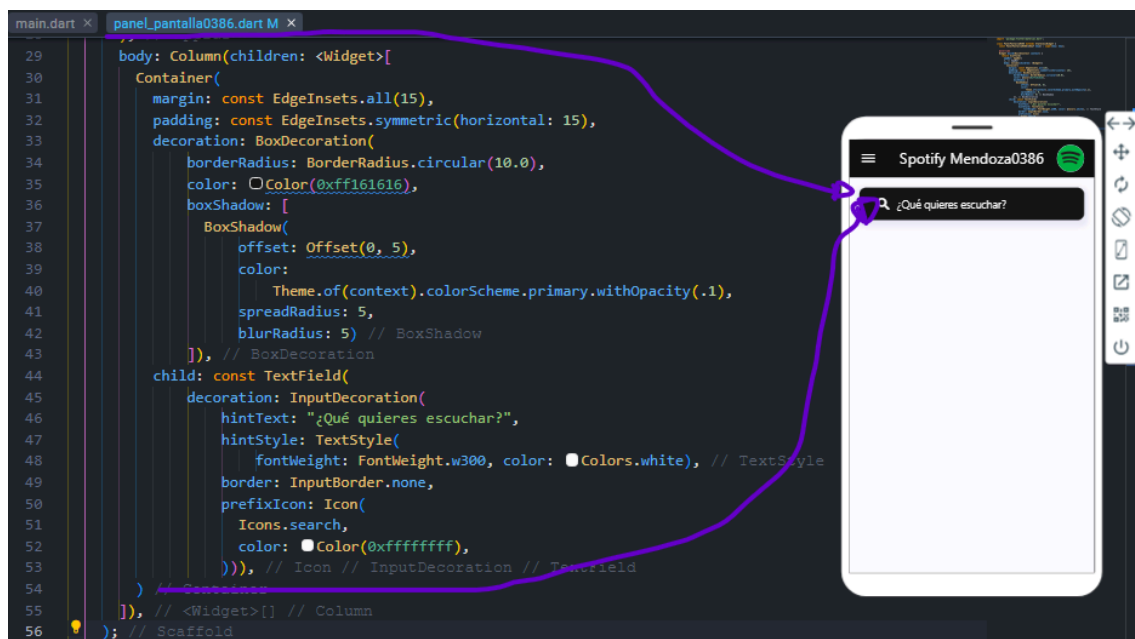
main.dart ×   panel_pantalla0386.dart M ×

29   body: Column(children: <Widget>[
30     Container(
31       margin: const EdgeInsets.all(15),
32       padding: const EdgeInsets.symmetric(horizontal: 15),
33       decoration: BoxDecoration(
34         borderRadius: BorderRadius.circular(10.0),
35         color: Color(0xff161616),
36         boxShadow: [
37           BoxShadow(
38             offset: Offset(0, 5),
39             color:
40                 Theme.of(context).colorScheme.primary.withOpacity(.1),
41             spreadRadius: 5,
42             blurRadius: 5) // BoxShadow
43         ]), // BoxDecoration
44       child: const TextField(
45         decoration: InputDecoration(
46           hintText: "¿Qué quieres escuchar?",
47           hintStyle: TextStyle(
48               fontWeight: FontWeight.w300, color: Colors.white), // TextStyle
49           border: InputBorder.none,
50           prefixIcon: Icon(
51             Icons.search,
52             color: Color(0xffffffff),
53           ))), // Icon // InputDecoration // Textfield
54     ) // Container
55   ]), // <Widget>[] // Column
56 ); // Scaffold

Spotify Mendoza0386
¿Qué quieres escuchar?